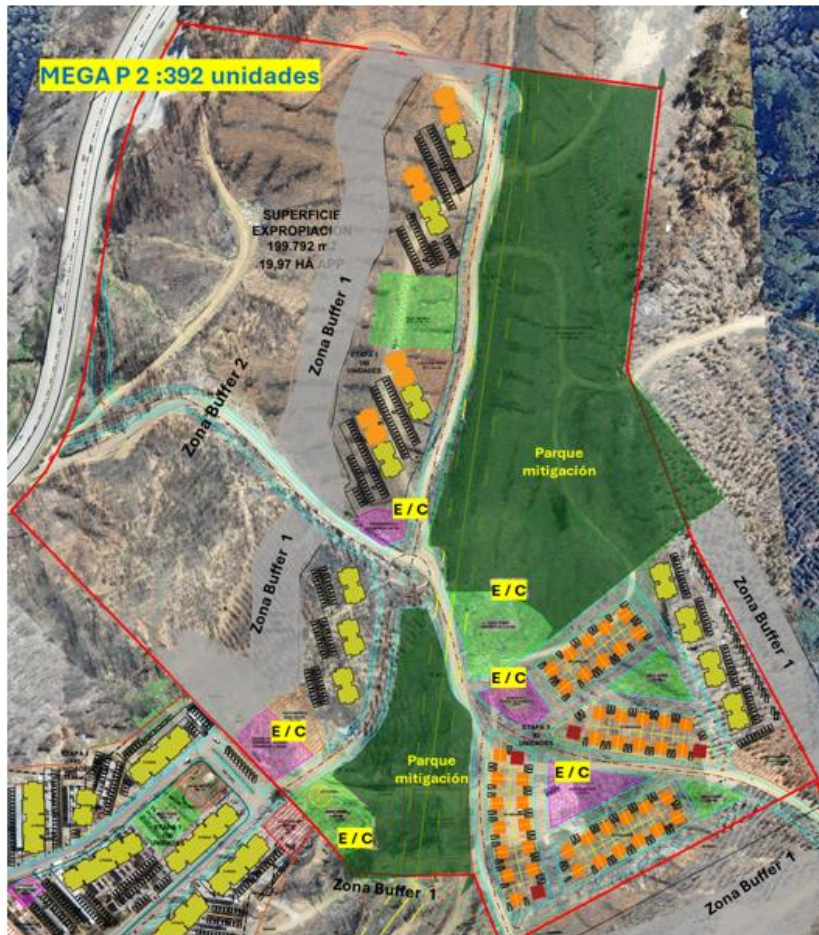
MEGA P 2 :392 unidades

SUPERFICIE EXPROPIACION 199.792 m2 19,97 HA APP

Zona Buffer 1

Zona Buffer 2

Parque mitigación

E / C

Zona Buffer 1

E / C

Zona Buffer 1

E / C

E / C

E / C

Parque mitigación

E / C

Zona Buffer 1

Zona Buffer 1